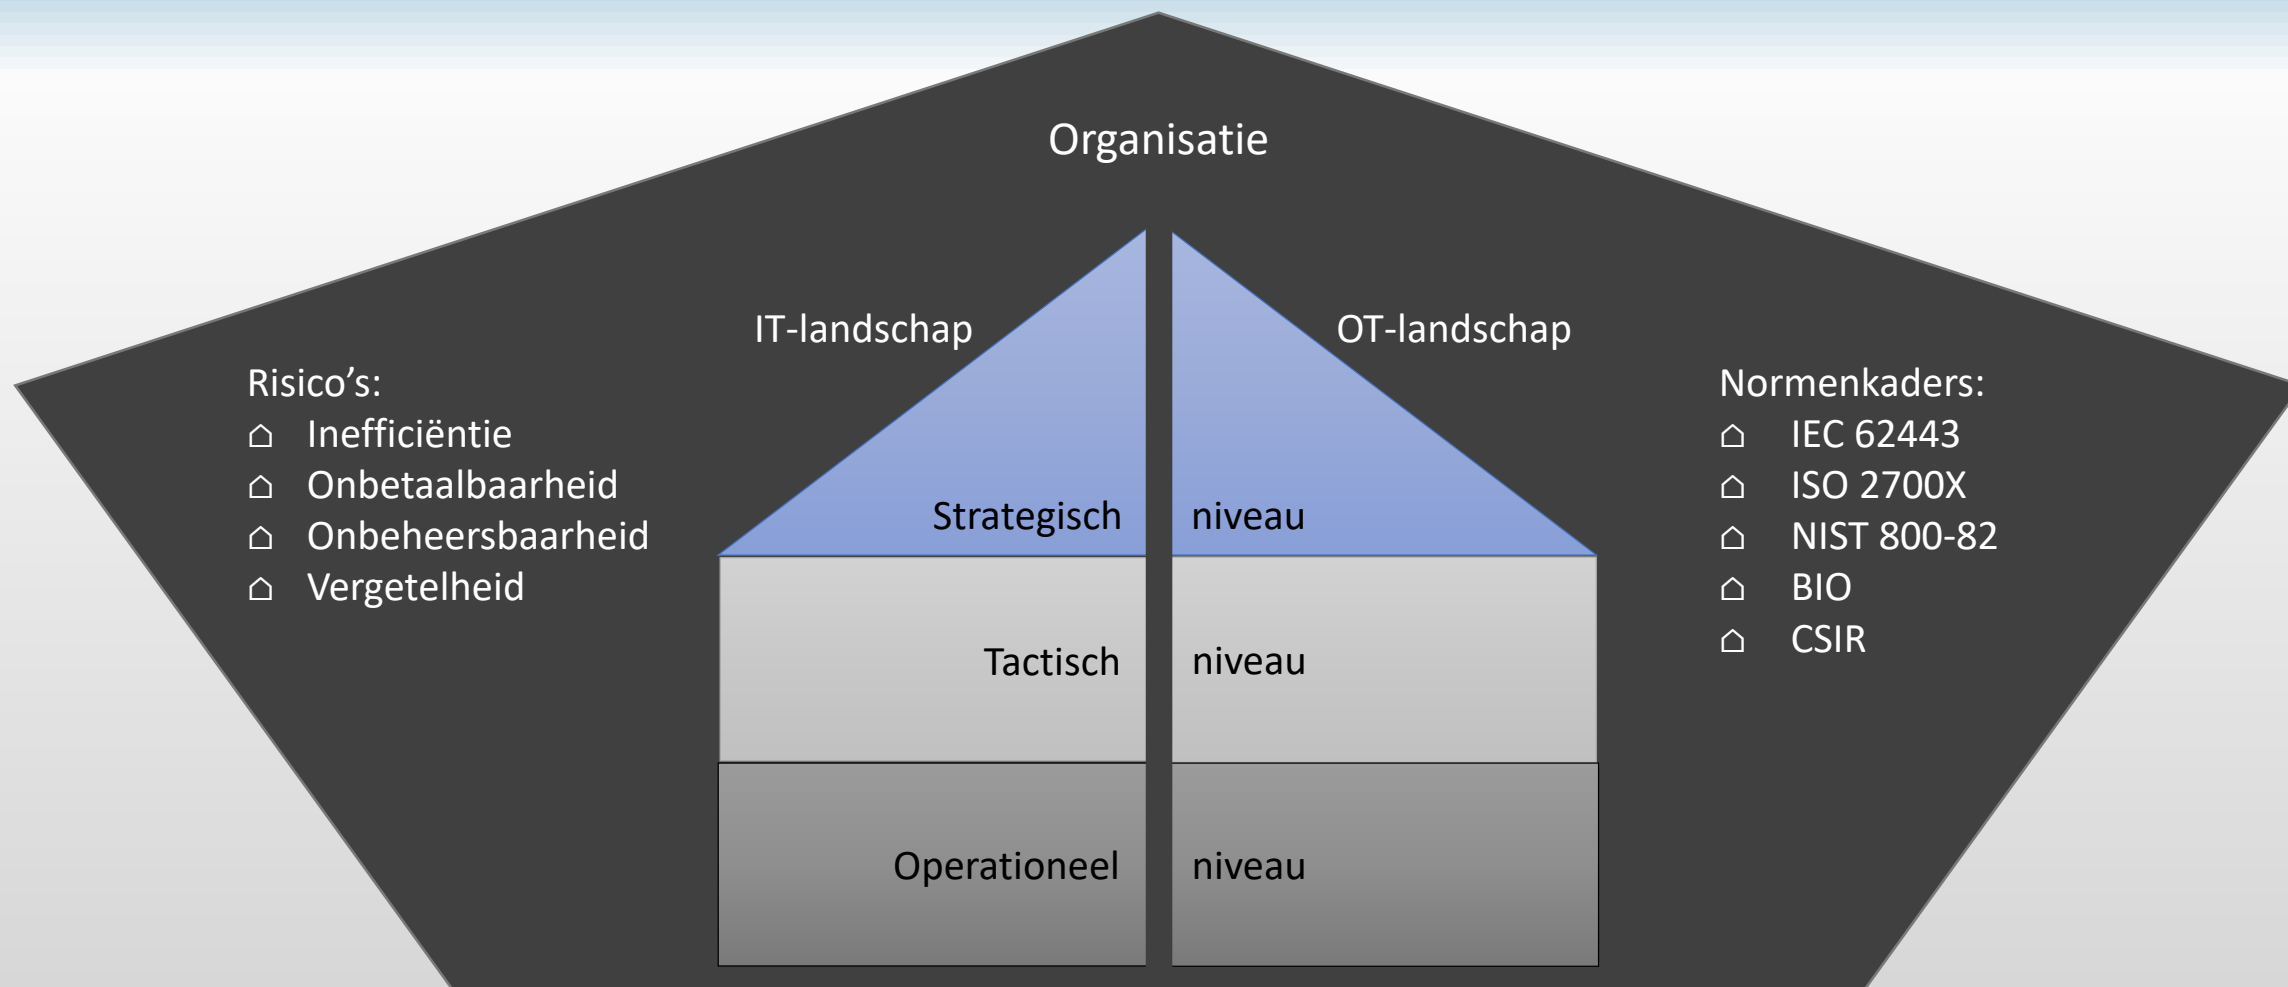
Organisatie

IT-landschap

OT-landschap

Risico’s:
⌂ Inefficiëntie
⌂ Onbetaalbaarheid
⌂ Onbeheersbaarheid
⌂ Vergetelheid

Strategisch niveau

Tactisch niveau

Operationeel niveau

Normenkaders:
⌂ IEC 62443
⌂ ISO 2700X
⌂ NIST 800-82
⌂ BIO
⌂ CSIR